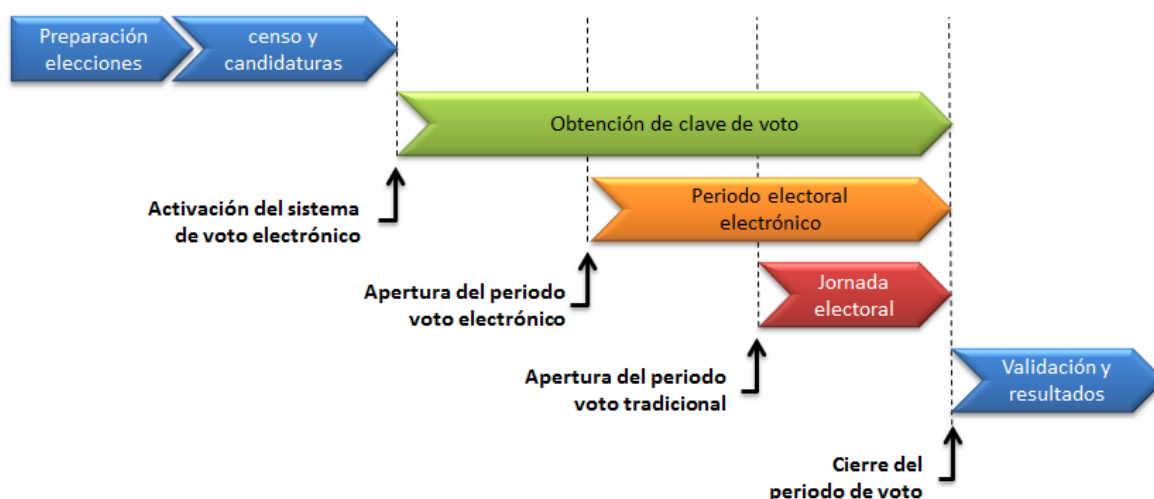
Preparación elecciones

censo y candidaturas

Obtención de clave de voto

Activación del sistema de voto electrónico

Periodo electoral electrónico

Apertura del periodo voto electrónico

Jornada electoral

Apertura del periodo voto tradicional

Validación y resultados

Cierre del periodo de voto